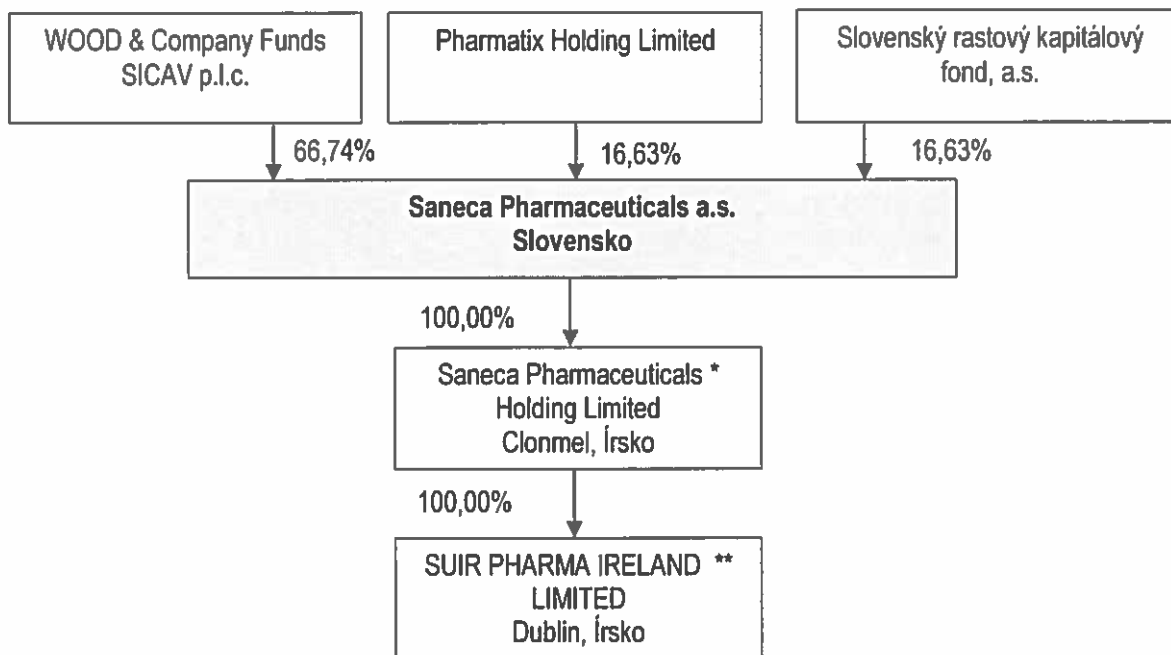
WOOD & Company Funds SICAV p.l.c.

Pharmatix Holding Limited

Slovenský rastový kapitálový fond, a.s.

66,74%

16,63%

16,63%

Saneca Pharmaceuticals a.s.
Slovensko

100,00%

Saneca Pharmaceuticals *
Holding Limited
Clonmel, Írsko

100,00%

SUIR PHARMA IRELAND **
LIMITED
Dublin, Írsko